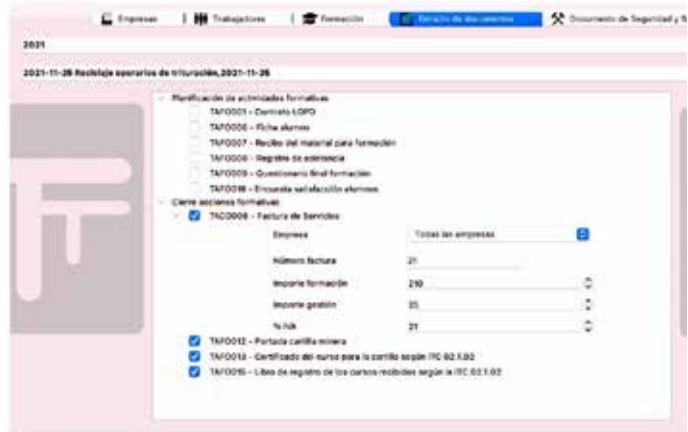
Empresas | Trabajadores | Formación | Emisión de documentos | Documento de Seguridad y S

2021

2021-11-26 Reciclaje operarios de trituración, 2021-11-26

Planificación de actividades formativas
TAFO001 - Contrato LOPD
TAFO005 - Ficha alumno
TAFO007 - Recibo del material para formación
TAFO008 - Registro de asistencia
TAFO009 - Cuestionario final formación
TAFO016 - Encuesta satisfacción alumnos
Cierre acciones formativas
TAFO006 - Factura de Servicios
Empresa | Todas las empresas
Número factura | 21
Importe formación | 210
Importe gestión | 35
% iva | 21
TAFO012 - Portada cartilla minera
TAFO013 - Certificado del curso para la cartilla según ITC 02.1.02
TAFO015 - Libro de registro de los cursos recibidos según la ITC 02.1.02